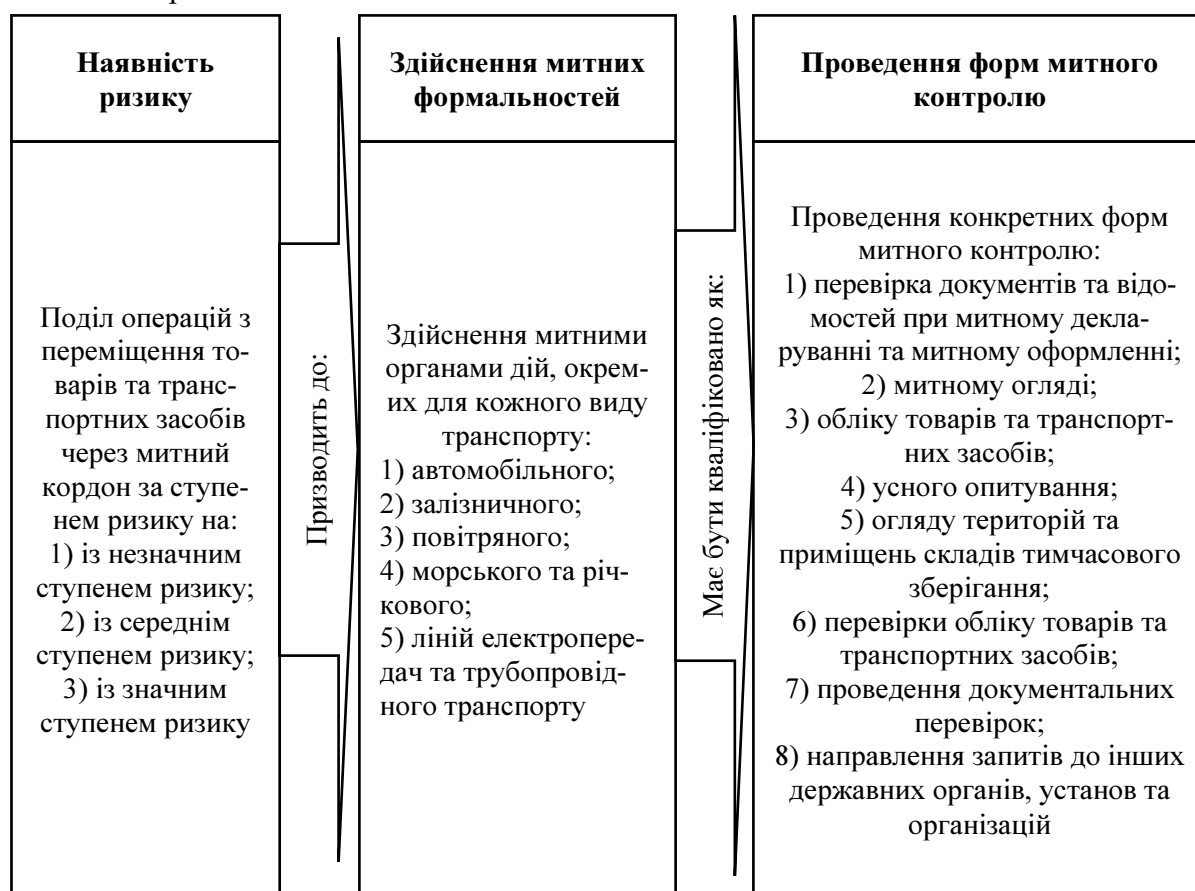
**Наявність ризику**

Поділ операцій з переміщення товарів та транспортних засобів через митний кордон за ступенем ризику на:
1) із незначним ступенем ризику;
2) із середнім ступенем ризику;
3) із значним ступенем ризику

Призводить до:

**Здійснення митних формальностей**

Здійснення митними органами дій, окремих для кожного виду транспорту:
1) автомобільного;
2) залізничного;
3) повітряного;
4) морського та річкового;
5) ліній електропередач та трубопровідного транспорту

Має бути кваліфіковано як:

**Проведення форм митного контролю**

Проведення конкретних форм митного контролю:
1) перевірка документів та відомостей при митному декларуванні та митному оформленні;
2) митному огляді;
3) обліку товарів та транспортних засобів;
4) усного опитування;
5) огляду територій та приміщень складів тимчасового зберігання;
6) перевірки обліку товарів та транспортних засобів;
7) проведення документальних перевірок;
8) направлення запитів до інших державних органів, установ та організацій